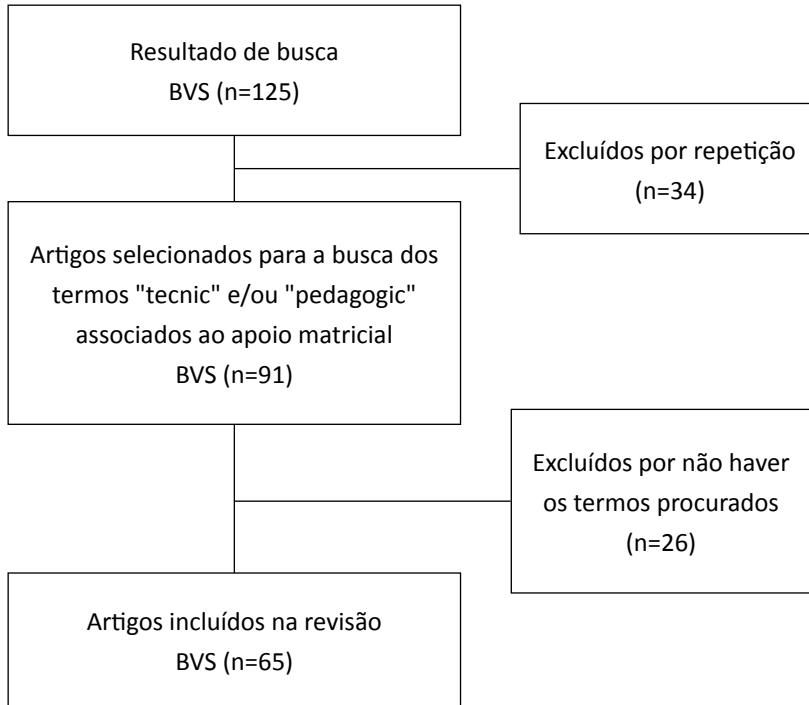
Resultado de busca
BVS (n=125)

Excluídos por repetição
(n=34)

Artigos selecionados para a busca dos termos "tecnic" e/ou "pedagogic" associados ao apoio matricial
BVS (n=91)

Excluídos por não haver os termos procurados
(n=26)

Artigos incluídos na revisão
BVS (n=65)